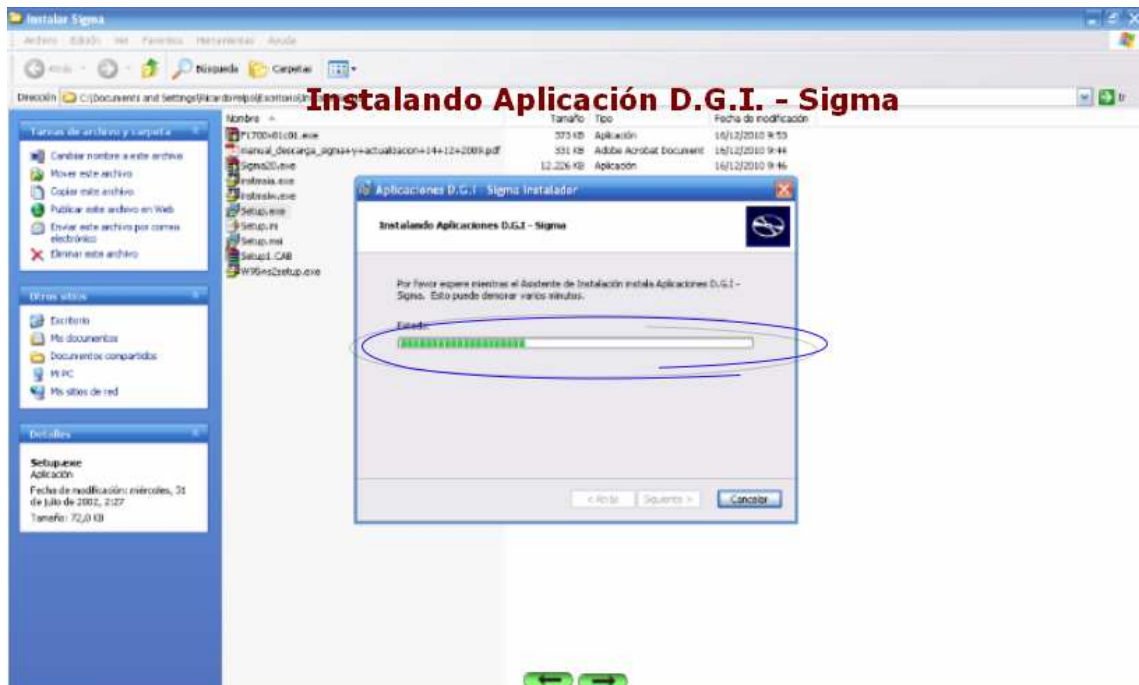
Instalar Sigma

Archivo Edición Ver Favoritos Herramientas Ayuda

Atrás Búsqueda Carpetas

Dirección C:\Documents and Settings\Ricardo\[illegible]\Escritorio\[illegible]

Instalando Aplicación D.G.I. - Sigma

Ir

Tareas de archivo y carpeta

Cambiar nombre a este archivo
Mover este archivo
Copiar este archivo
Publicar este archivo en Web
Enviar este archivo por correo electrónico
Eliminar este archivo

Otros sitios

Escritorio
Mis documentos
Documentos compartidos
Mi PC
Mis sitios de red

Detalles

Setup.exe
Aplicación
Fecha de modificación: miércoles, 31 de julio de 2002, 2:27
Tamaño: 72,0 KB

| Nombre | Tamaño | Tipo | Fecha de modificación |
|---|---|---|---|
| F1700v01c01.exe | 373 KB | Aplicación | 16/12/2010 9:53 |
| manual_descarga_sigma+y+actualizacion+14+12+2009.pdf | 331 KB | Adobe Acrobat Document | 16/12/2010 9:44 |
| Sigma20.exe | 12.226 KB | Aplicación | 16/12/2010 9:46 |
| instmsia.exe | | | |
| instmsiw.exe | | | |
| Setup.exe | | | |
| Setup.ini | | | |
| Setup.msi | | | |
| Setup1.CAB | | | |
| W95ws2setup.exe | | | |

Aplicaciones D.G.I. - Sigma Instalador

Instalando Aplicaciones D.G.I. - Sigma

Por favor espere mientras el Asistente de Instalación instala Aplicaciones D.G.I - Sigma. Esto puede demorar varios minutos.

Estado:

< Atrás Siguiente > Cancelar